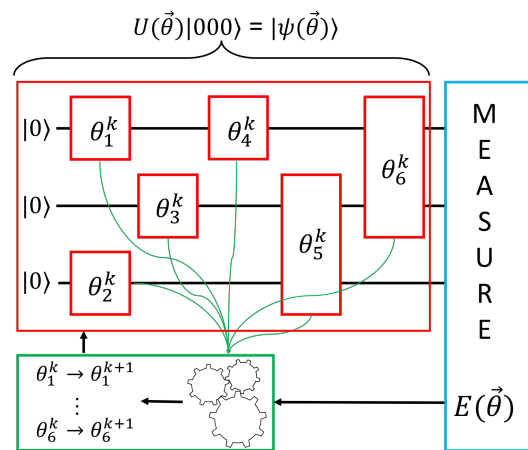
$U(\vec{\theta})|000\rangle = |\psi(\vec{\theta})\rangle$

$|0\rangle$

$|0\rangle$

$|0\rangle$

$\theta_1^k$

$\theta_4^k$

$\theta_6^k$

$\theta_3^k$

$\theta_5^k$

$\theta_2^k$

M
E
A
S
U
R
E

$\theta_1^k \rightarrow \theta_1^{k+1}$
$\vdots$
$\theta_6^k \rightarrow \theta_6^{k+1}$

$E(\vec{\theta})$